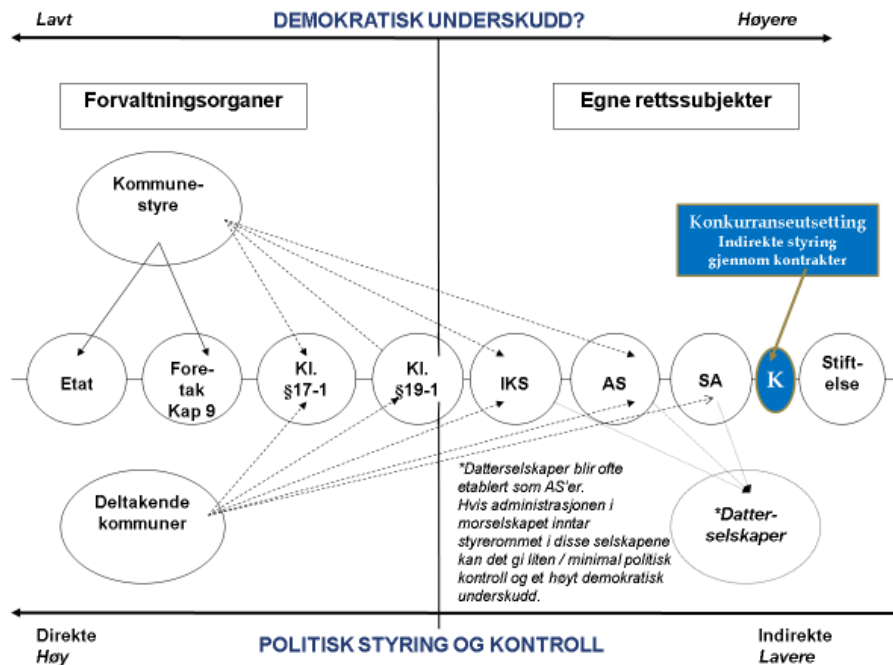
Lavt

DEMOKRATISK UNDERSKUDD?

Høyere

Forvaltningsorganer

Egne rettssubjekter

Kommunestyre

Konkurranseutsetting
Indirekte styring gjennom kontrakter

Etat

Foretak Kap 9

Kl. §17-1

Kl. §19-1

IKS

AS

SA

K

Stiftelse

Deltakende kommuner

*Datterselskaper blir ofte etablert som AS'er. Hvis administrasjonen i morselskapet inntar styrerommet i disse selskapene kan det gi liten / minimal politisk kontroll og et høyt demokratisk underskudd.

*Datterselskaper

Direkte
Høy

POLITISK STYRING OG KONTROLL

Indirekte
Lavere